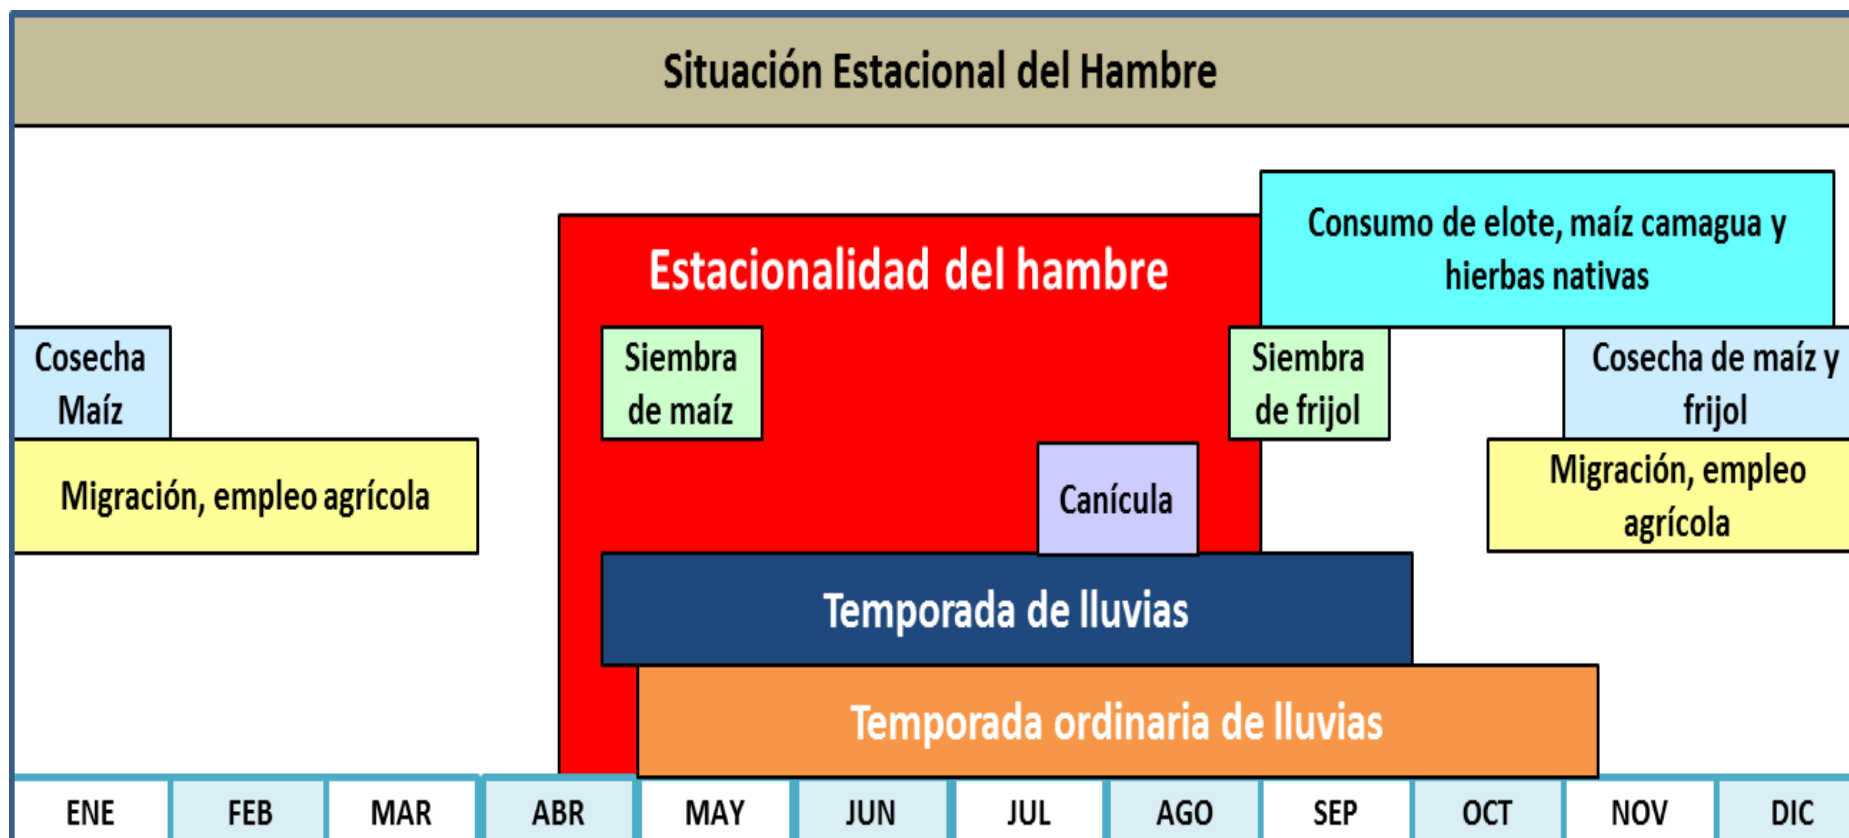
Situación Estacional del Hambre

Consumo de elote, maíz camagua y hierbas nativas

Estacionalidad del hambre

Cosecha Maíz

Siembra de maíz

Siembra de frijol

Cosecha de maíz y frijol

Migración, empleo agrícola

Canícula

Migración, empleo agrícola

Temporada de lluvias

Temporada ordinaria de lluvias

| ENE | FEB | MAR | ABR | MAY | JUN | JUL | AGO | SEP | OCT | NOV | DIC |
|---|---|---|---|---|---|---|---|---|---|---|---|